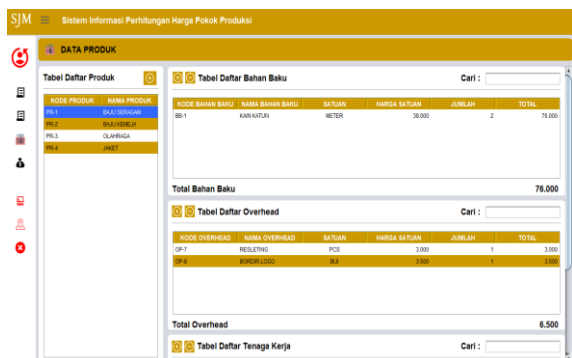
SJM ≡ Sistem Informasi Perhitungan Harga Pokok Produksi

DATA PRODUK

Tabel Daftar Produk

| KODE PRODUK | NAMA PRODUK |
|---|---|
| PR-1 | BAJU SERAGAM |
| PR-2 | BAJU KEMEJA |
| PR-3 | OLAHRAGA |
| PR-4 | JAKET |

Tabel Daftar Bahan Baku

Cari :

| KODE BAHAN BAKU | NAMA BAHAN BAKU | SATUAN | HARGA SATUAN | JUMLAH | TOTAL |
|---|---|---|---|---|---|
| BB-1 | KAIN KATUN | METER | 38.000 | 2 | 76.000 |

Total Bahan Baku 76.000

Tabel Daftar Overhead

Cari :

| KODE OVERHEAD | NAMA OVERHEAD | SATUAN | HARGA SATUAN | JUMLAH | TOTAL |
|---|---|---|---|---|---|
| OP-7 | RESLETING | PCS | 3.000 | 1 | 3.000 |
| OP-8 | BORDIR LOGO | BIJI | 3.500 | 1 | 3.500 |

Total Overhead 6.500

Tabel Daftar Tenaga Kerja

Cari :